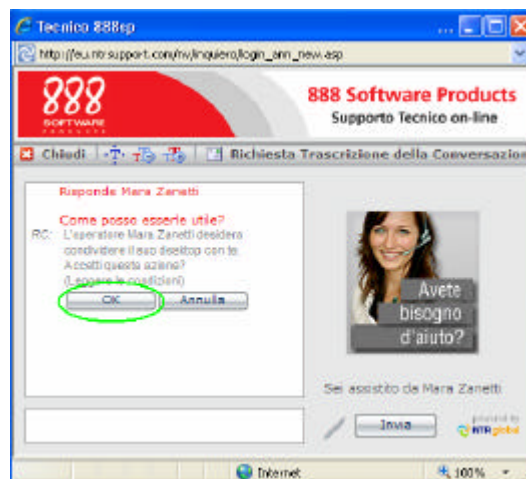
Tecnico 888sp

http://eu.ntrsupport.com/nv/inquiero/login_ann_new.asp

888 SOFTWARE PRODUCTS

888 Software Products
Supporto Tecnico on-line

Chiudi | Richiesta Trascrizione della Conversazio

Risponde Mara Zanetti

Come posso esserle utile?

RC: L'operatore Mara Zanetti desidera condividere il suo desktop con te. Accetti questa azione? (Leggere le condizioni)

OK | Annulla

Avete bisogno d'aiuto?

Sei assistito da Mara Zanetti

Invia

powered by NTRglobal

Internet

100%